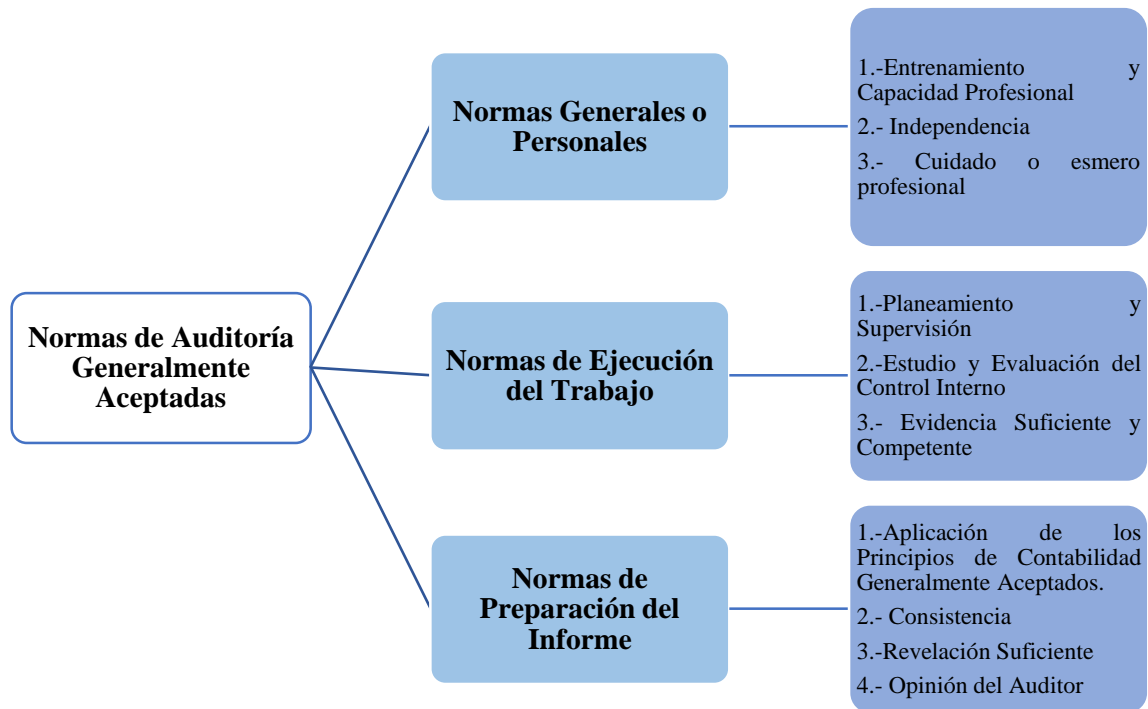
Normas de Auditoría Generalmente Aceptadas

Normas Generales o Personales

1.-Entrenamiento y Capacidad Profesional

2.- Independencia

3.- Cuidado o esmero profesional

Normas de Ejecución del Trabajo

1.-Planeamiento y Supervisión

2.-Estudio y Evaluación del Control Interno

3.- Evidencia Suficiente y Competente

Normas de Preparación del Informe

1.-Aplicación de los Principios de Contabilidad Generalmente Aceptados.

2.- Consistencia

3.-Revelación Suficiente

4.- Opinión del Auditor